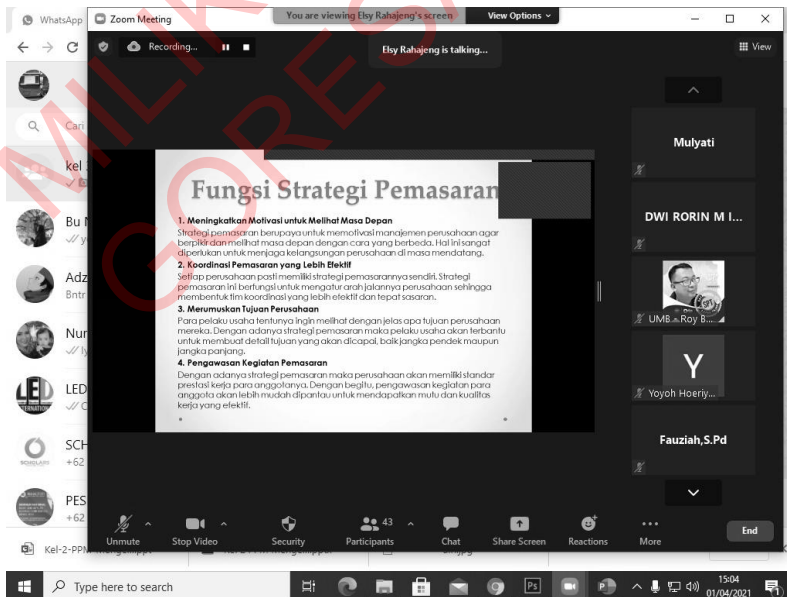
WhatsApp

Zoom Meeting

You are viewing Elsy Rahajeng's screen

View Options

Recording...

Elsy Rahajeng is talking...

View

Cari

kel

Bu N

Adz

Bntr

Nur

LED

SCH

+62

PES

+62

Fungsi Strategi Pemasaran

1. Meningkatkan Motivasi untuk Melihat Masa Depan
Strategi pemasaran berupaya untuk memotivasi manajemen perusahaan agar berpikir dan melihat masa depan dengan cara yang berbeda. Hal ini sangat diperlukan untuk menjaga kelangsungan perusahaan di masa mendatang.

2. Koordinasi Pemasaran yang Lebih Efektif
Setiap perusahaan pasti memiliki strategi pemasarannya sendiri. Strategi pemasaran ini berfungsi untuk mengatur arah jalannya perusahaan sehingga membentuk tim koordinasi yang lebih efektif dan tepat sasaran.

3. Merumuskan Tujuan Perusahaan
Para pelaku usaha tentunya ingin melihat dengan jelas apa tujuan perusahaan mereka. Dengan adanya strategi pemasaran maka pelaku usaha akan terbantu untuk membuat detail tujuan yang akan dicapai, baik jangka pendek maupun jangka panjang.

4. Pengawasan Kegiatan Pemasaran
Dengan adanya strategi pemasaran maka perusahaan akan memiliki standar prestasi kerja para anggotanya. Dengan begitu, pengawasan kegiatan para anggota akan lebih mudah dipantau untuk mendapatkan mutu dan kualitas kerja yang efektif.

Mulyati

DWI RORIN M I...

UMB - Roy B...

Y

Yoyoh Hoeriy...

Fauziah,S.Pd

Unmute

Stop Video

Security

43

Participants

Chat

Share Screen

Reactions

More

End

Kel-2-PPM

Type here to search

15:04
01/04/2021